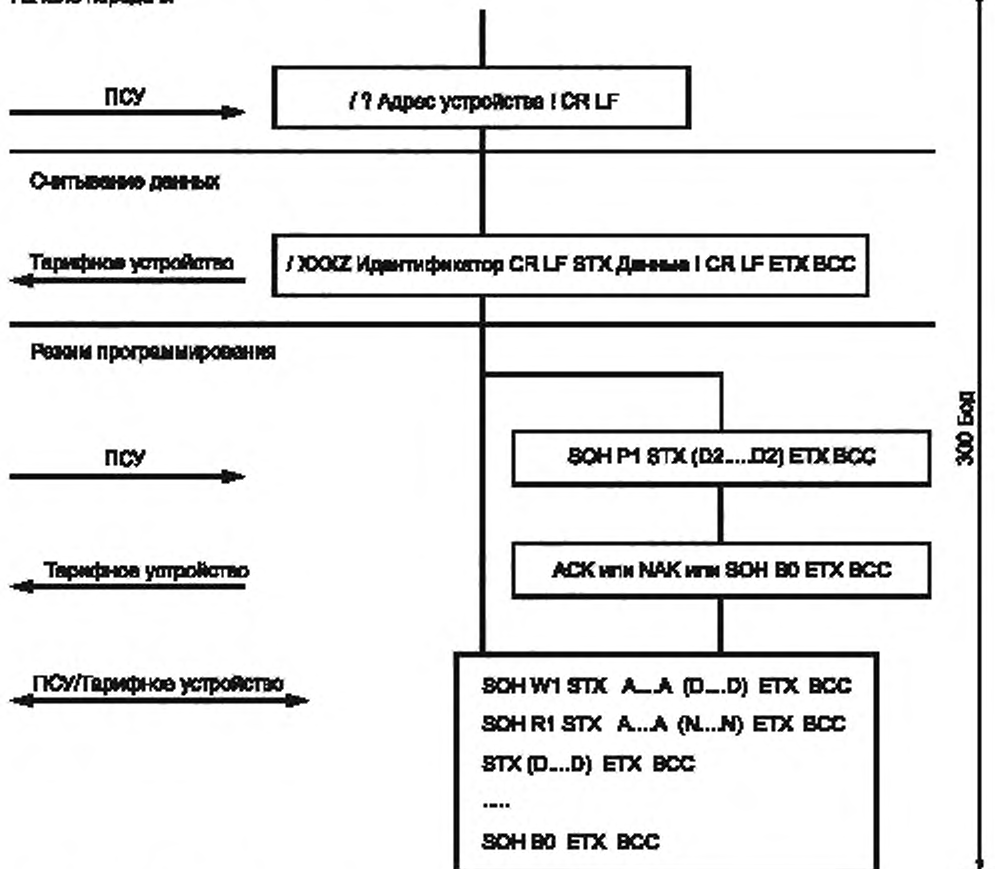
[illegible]

ПСУ

/ ? Адрес устройства ! CR LF

Считывание данных

Тарифное устройство

/ XXXZ Идентификатор CR LF STX Данные ! CR LF ETX BCC

Режим программирования

ПСУ

SOH P1 STX (D2....D2) ETX BCC

Тарифное устройство

ACK или NAK или SOH B0 ETX BCC

ПСУ/Тарифное устройство

SOH W1 STX A...A (D...D) ETX BCC
SOH R1 STX A...A (N...N) ETX BCC
STX (D...D) ETX BCC
....
SOH B0 ETX BCC

300 Бод